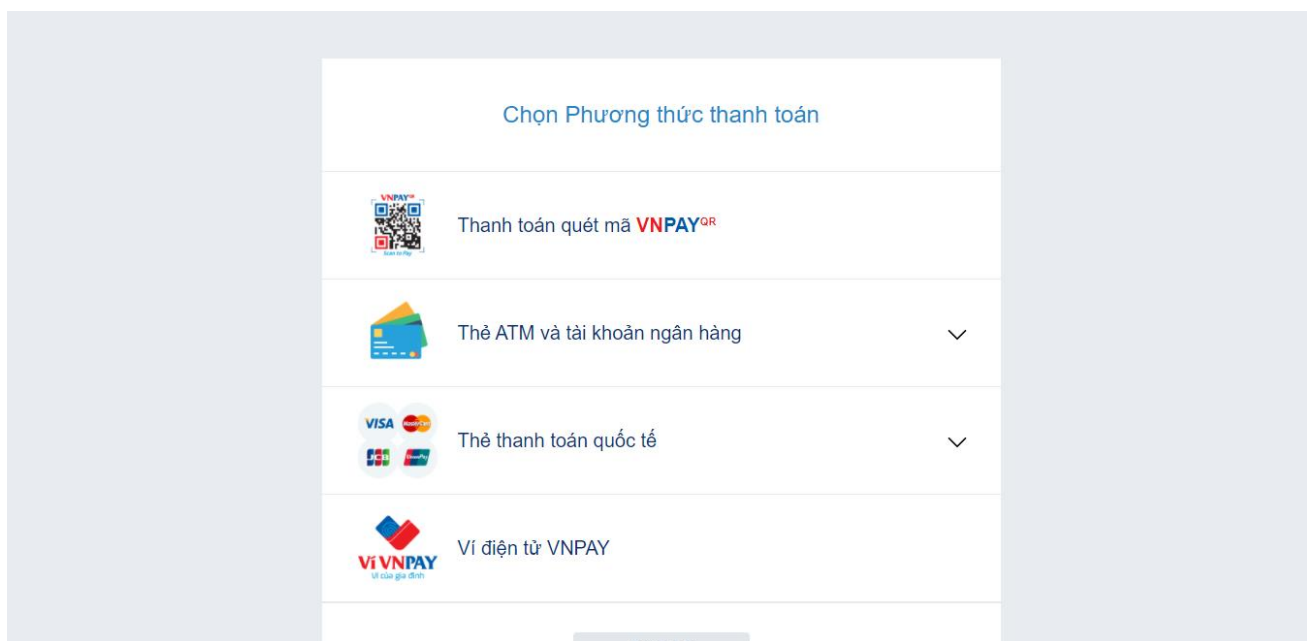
Chọn Phương thức thanh toán

VNPAY^QR
Scan to Pay

Thanh toán quét mã VNPAY^QR

Thẻ ATM và tài khoản ngân hàng

VISA MasterCard JCB UnionPay

Thẻ thanh toán quốc tế

Ví VNPAY
Ví của gia đình

Ví điện tử VNPAY